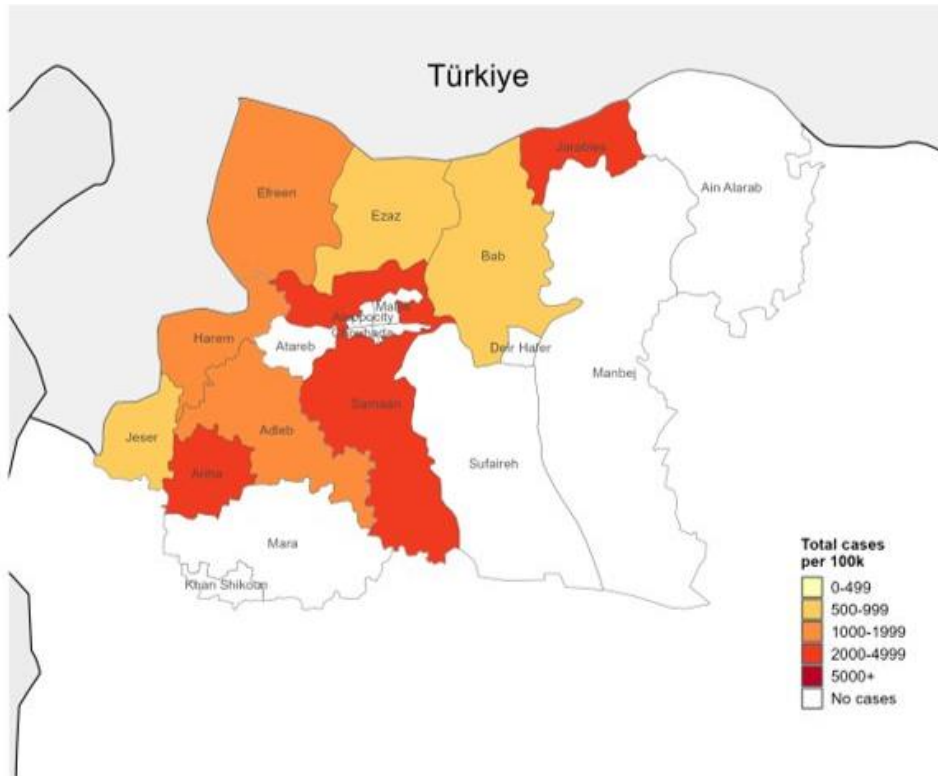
Türkiye

Jarablus

Ain Alarab

Efreen

Ezaz

Bab

Mare'

Aleppo city

Jebel Saman

Harem

Atareb

Deir Hafer

Manbej

Samaan

Jeser

Adleb

Ariha

Sufaireh

Mara

Khan Shikoun

Total cases per 100k

0-499

500-999

1000-1999

2000-4999

5000+

No cases